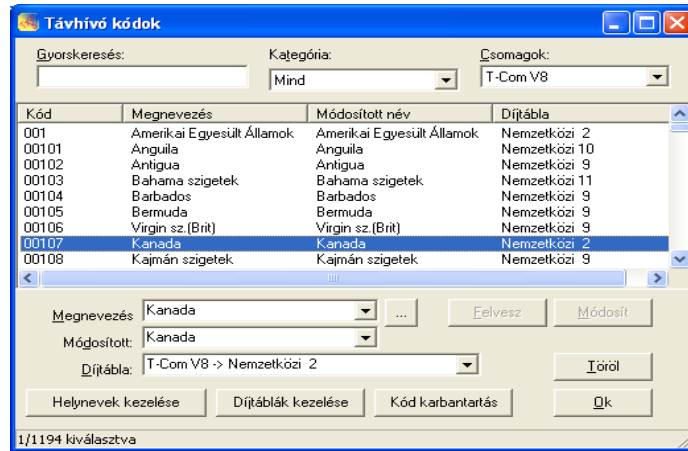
Távhívó kódok

Gyorskeresés:

Kategória:
Mind

Csomagok:
T-Com V8

| Kód | Megnevezés | Módosított név | Díjtábla |
|---|---|---|---|
| 001 | Amerikai Egyesült Államok | Amerikai Egyesült Államok | Nemzetközi 2 |
| 00101 | Anguila | Anguila | Nemzetközi 10 |
| 00102 | Antigua | Antigua | Nemzetközi 9 |
| 00103 | Bahama szigetek | Bahama szigetek | Nemzetközi 11 |
| 00104 | Barbados | Barbados | Nemzetközi 9 |
| 00105 | Bermuda | Bermuda | Nemzetközi 9 |
| 00106 | Virgin sz.(Brit) | Virgin sz.(Brit) | Nemzetközi 9 |
| 00107 | Kanada | Kanada | Nemzetközi 2 |
| 00108 | Kajmán szigetek | Kajmán szigetek | Nemzetközi 9 |

Megnevezés Kanada ... Felvesz Módosít

Módosított: Kanada

Díjtábla: T-Com V8 -> Nemzetközi 2 Töröl

Helynevek kezelése Díjtáblák kezelése Kód karbantartás Ok

1/1194 kiválasztva